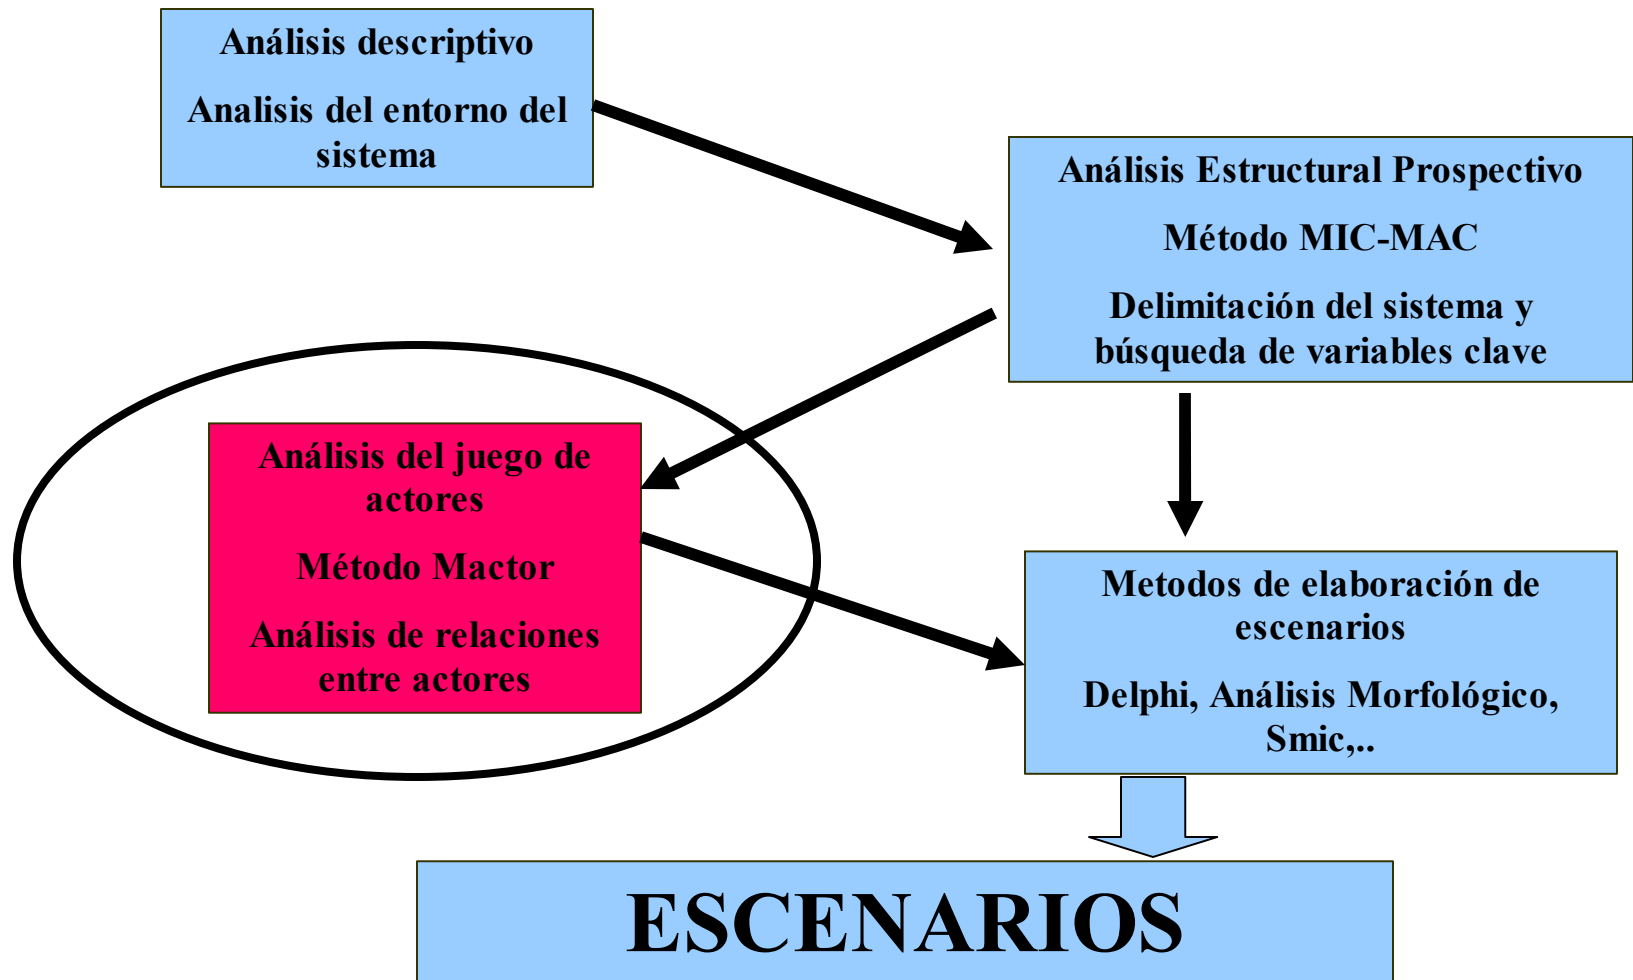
Análisis descriptivo

Analisis del entorno del sistema

Análisis Estructural Prospectivo

Método MIC-MAC

Delimitación del sistema y búsqueda de variables clave

Análisis del juego de actores

Método Mactor

Análisis de relaciones entre actores

Metodos de elaboración de escenarios

Delphi, Análisis Morfológico, Smic,..

ESCENARIOS